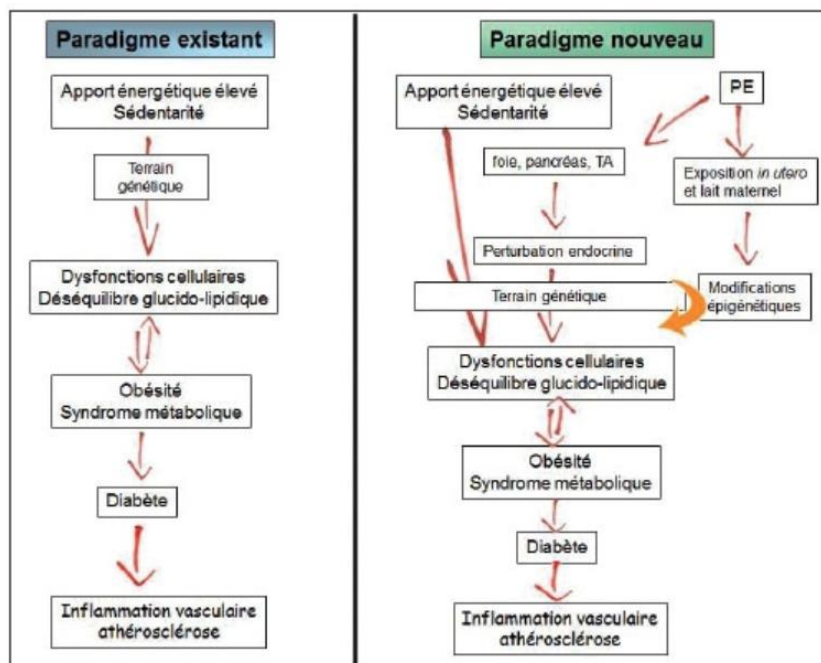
Paradigme existant

Apport énergétique élevé
Sédentarité

Terrain génétique

Dysfonctions cellulaires
Déséquilibre glucido-lipidique

Obésité
Syndrome métabolique

Diabète

Inflammation vasculaire
athérosclérose

Paradigme nouveau

Apport énergétique élevé
Sédentarité

PE

foie, pancréas, TA

Exposition in utero et lait maternel

Perturbation endocrine

Modifications épigénétiques

Terrain génétique

Dysfonctions cellulaires
Déséquilibre glucido-lipidique

Obésité
Syndrome métabolique

Diabète

Inflammation vasculaire
athérosclérose